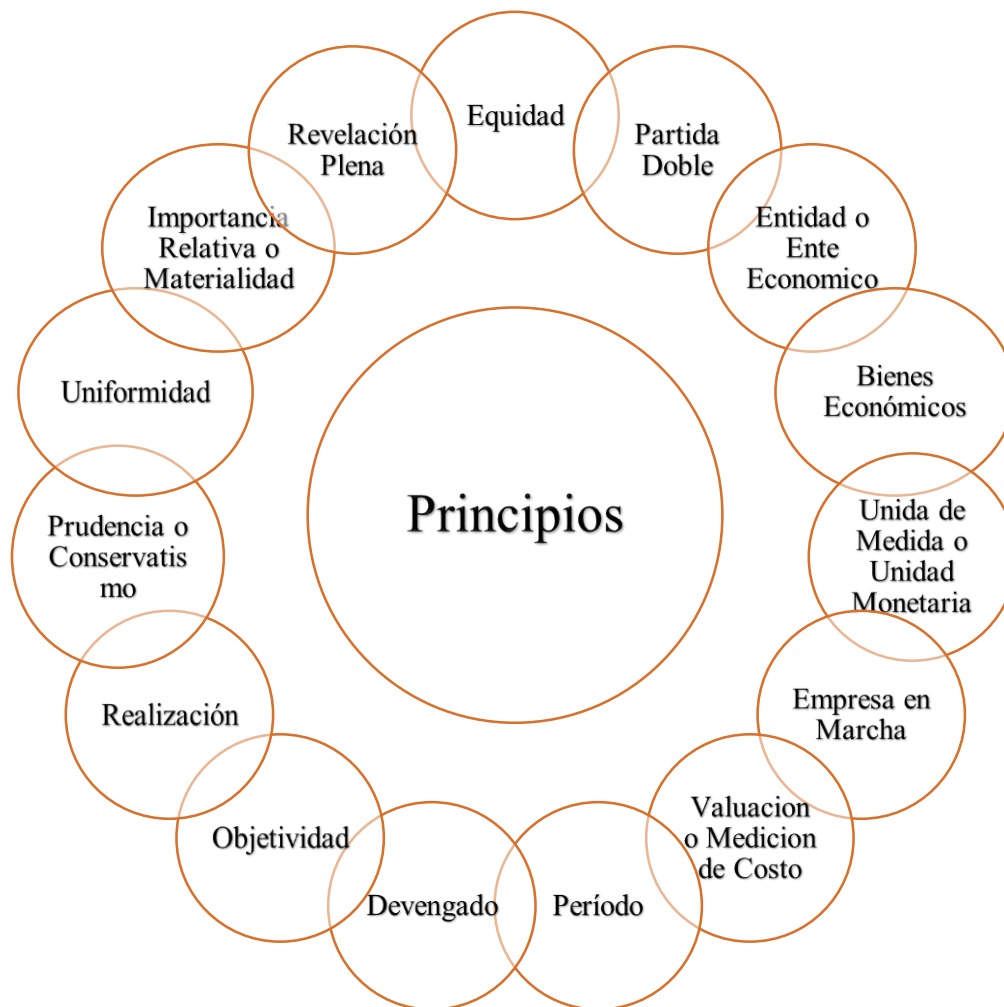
Principios

Equidad

Partida Doble

Entidad o Ente Economico

Bienes Económicos

Unida de Medida o Unidad Monetaria

Empresa en Marcha

Valuacion o Medicion de Costo

Período

Devengado

Objetividad

Realización

Prudencia o Conservatis mo

Uniformidad

Importancia Relativa o Materialidad

Revelación Plena